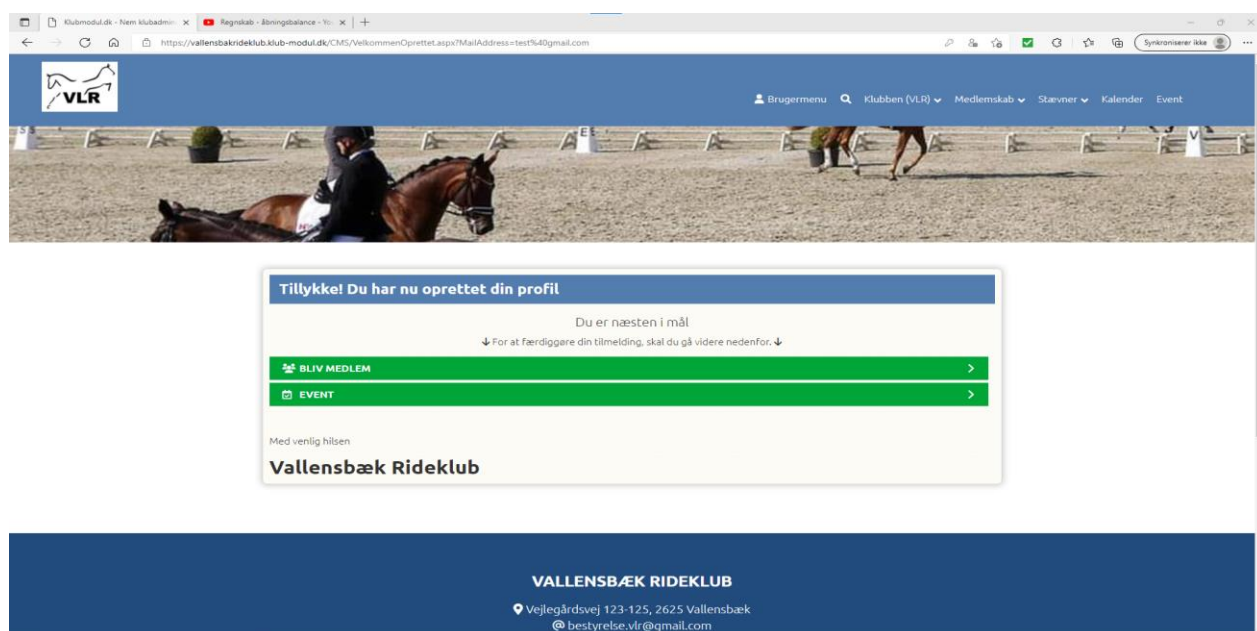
Klubmodul.dk - Nem klubadmin ×
Regnskab - åbningsbalance - Yo ×
+
https://vallensbakrideklub.klub-modul.dk/CMS/VelkommenOprettet.aspx?MailAddress=test%40gmail.com
Synkroniserer ikke

VLR

Brugermenu Klubben (VLR) Medlemskab Stævner Kalender Event

Tillykke! Du har nu oprettet din profil

Du er næsten i mål

↓ For at færdiggøre din tilmelding, skal du gå videre nedenfor. ↓

BLIV MEDLEM

EVENT

Med venlig hilsen

Vallensbæk Rideklub

VALLENSBÆK RIDEKLUB

Vejlegårdsvej 123-125, 2625 Vallensbæk

bestyrelse.vlr@gmail.com